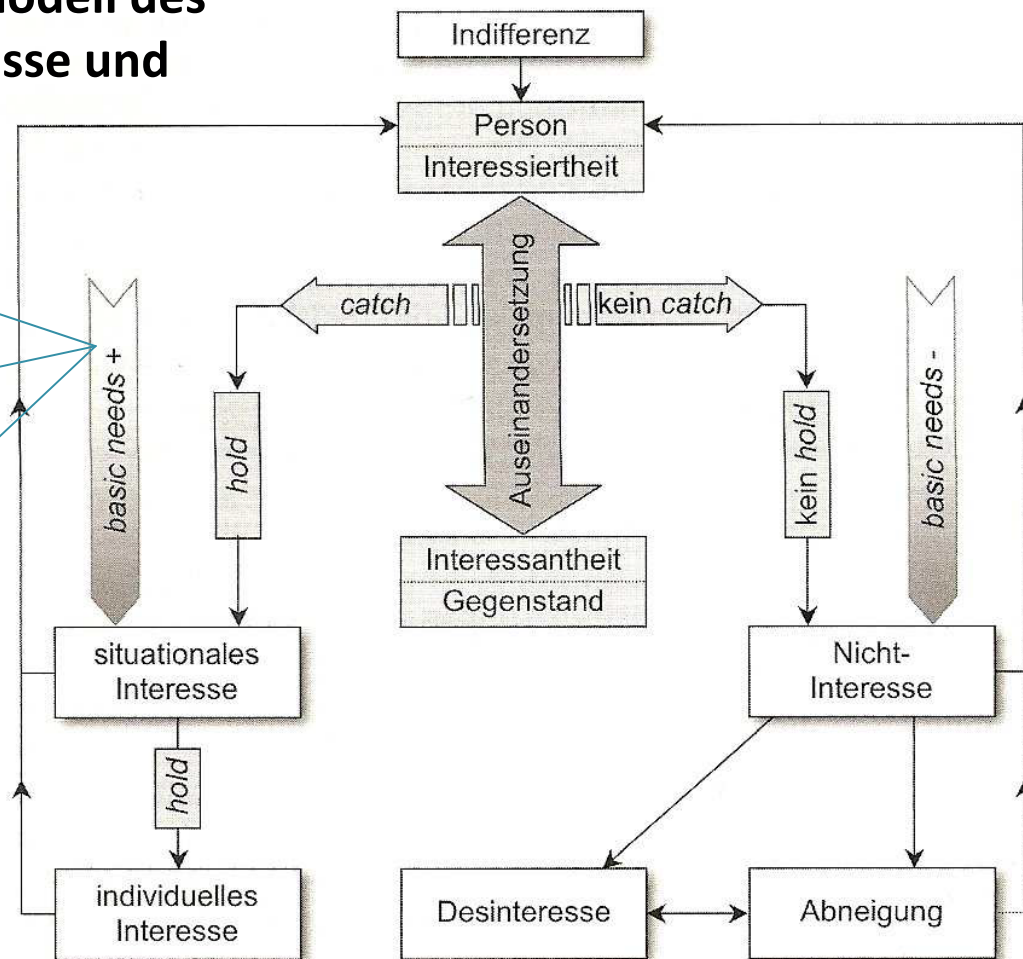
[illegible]odell des
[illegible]sse und

Indifferenz

Person
Interessiertheit

catch

Auseinandersetzung

kein catch

basic needs +

hold

kein hold

basic needs -

Interessantheit
Gegenstand

situationales Interesse

Nicht-Interesse

hold

individuelles Interesse

Desinteresse

Abneigung